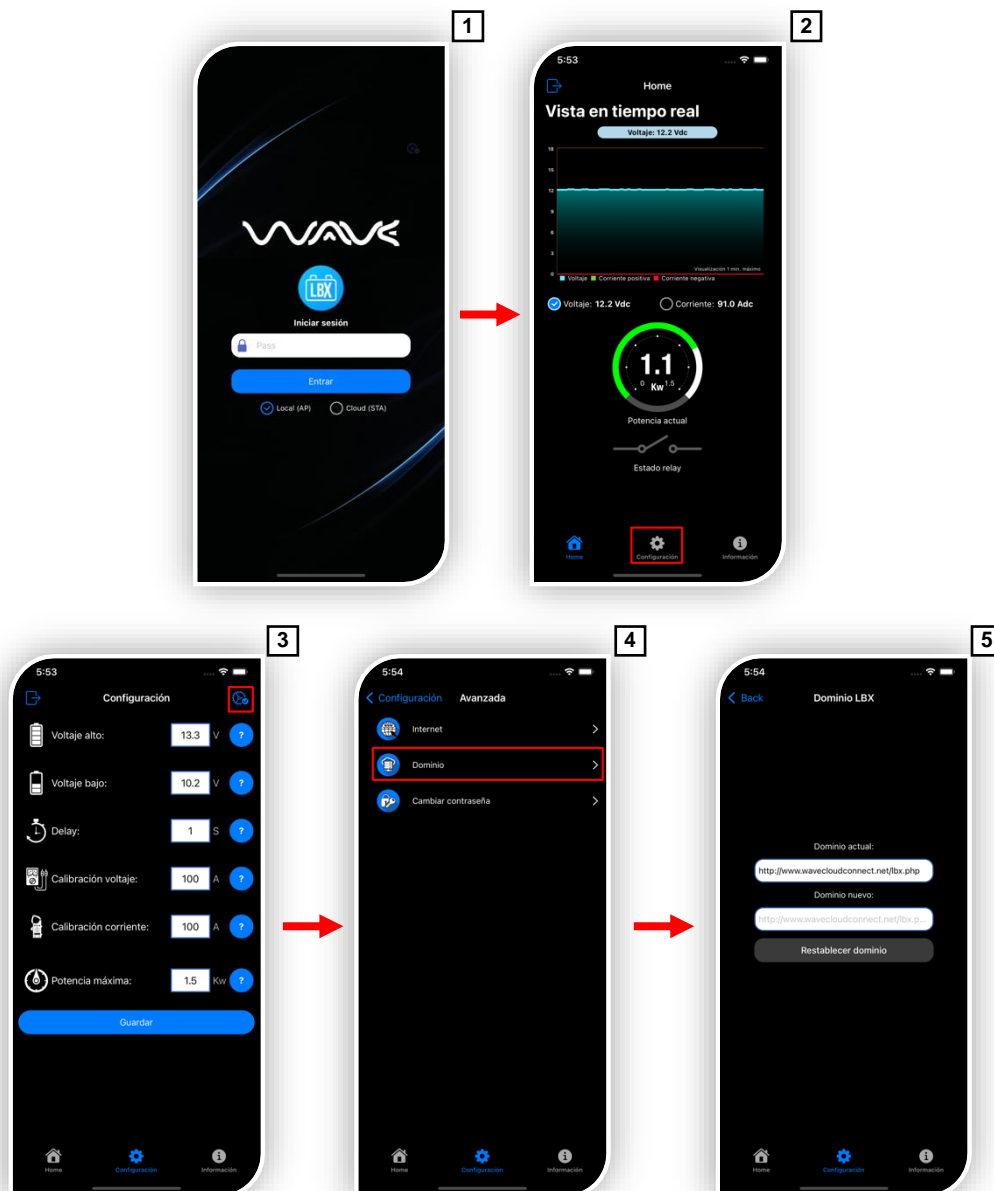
1

WAVE

LBX

Iniciar sesión

Pass

Entrar

Local (AP) Cloud (STA)

2

5:53

Home

Vista en tiempo real

Voltaje: 12.2 Vdc

18
15
12
9
6
3
0

Visualización 1 min. máximo

Voltaje Corriente positiva Corriente negativa

Voltaje: 12.2 Vdc Corriente: 91.0 Adc

1.1
0 Kw 1.5

Potencia actual

Estado relay

Home Configuración Información

3

5:53

Configuración

Voltaje alto: 13.3 V ?

Voltaje bajo: 10.2 V ?

Delay: 1 S ?

Calibración voltaje: 100 A ?

Calibración corriente: 100 A ?

Potencia máxima: 1.5 Kw ?

Guardar

Home Configuración Información

4

5:54

< Configuración Avanzada

Internet >

Dominio >

Cambiar contraseña >

Home Configuración Información

5

5:54

< Back Dominio LBX

Dominio actual:

http://www.wavecloudconnect.net/lbx.php

Dominio nuevo:

http://www.wavecloudconnect.net/lbx.p...

Restablecer dominio

Home Configuración Información